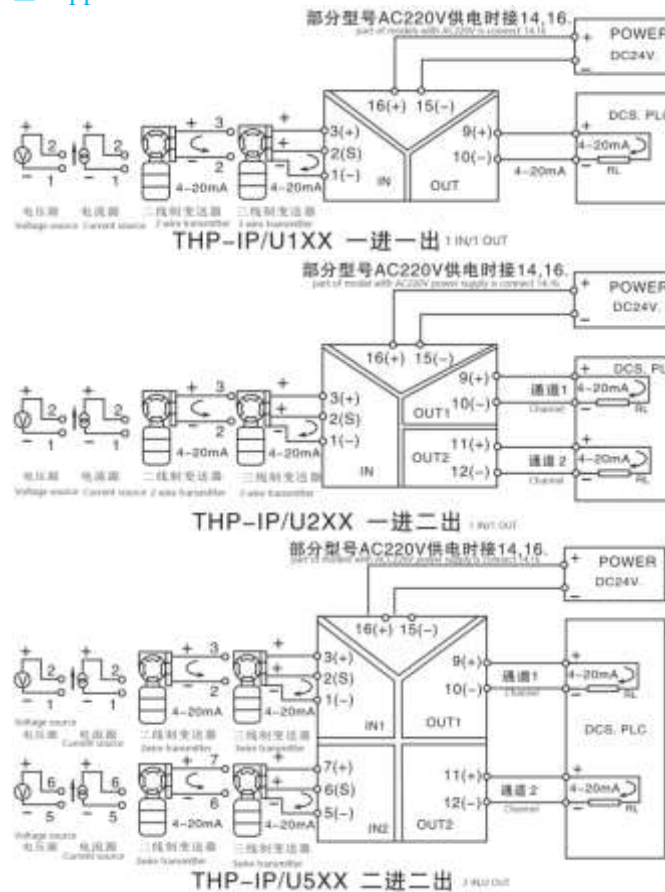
部分型号AC220V供电时接14,16.
part of models with AC220V is connect 14,16
+ POWER DC24V
-
16(+) 15(-)
3(+)
2(S)
1(-)
IN
9(+)
10(-)
OUT
4-20mA
DCS. PLC
4-20mA
RL
+ 2 - 1
+ 2 - 1
+ 3 - 2
+ 4-20mA
4-20mA
电压源 Voltage source
电流源 Current source
二线制变送器 2 wire transmitter
三线制变送器 3 wire transmitter
THP-IP/U1XX 一进一出 1 IN/1 OUT

部分型号AC220V供电时接14,16.
part of model with AC220V power supply is connect 14,16
+ POWER DC24V
-
16(+) 15(-)
3(+)
2(S)
1(-)
IN
9(+)
10(-)
OUT1
11(+)
12(-)
OUT2
通道1 Channel
通道 2 Channel
DCS. PL
4-20mA
RL
4-20mA
RL
+ 2 - 1
+ 2 - 1
+ 3 - 2
4-20mA
4-20mA
电压源 Voltage source
电流源 Current source
二线制变送器 2 wire transmitter
三线制变送器 3 wire transmitter
THP-IP/U2XX 一进二出 1 IN/2 OUT

部分型号AC220V供电时接14,16.
part of models with AC220V power supply is connect 14,16
+ POWER DC24V.
-
16(+) 15(-)
3(+)
2(S)
1(-)
IN1
9(+)
10(-)
OUT1
7(+)
6(S)
5(-)
IN2
11(+)
12(-)
OUT2
通道1 Channel
通道 2 Channel
4-20mA
RL
4-20mA
RL
DCS. PLC
+ 2 - 1
+ 2 - 1
+ 3 - 2
4-20mA
4-20mA
+ 6 - 5
+ 6 - 5
+ 7 - 6
4-20mA
4-20mA
Voltage source 电压源
电流源 Current source
二线制变送器 2wire transmitter
三线制变送器 3wire transmitter
Voltage source 电压源
电流源 Current source
二线制变送器 2wire transmitter
三线制变送器 3wire transmitter
THP-IP/U5XX 二进二出 2 IN/2 OUT